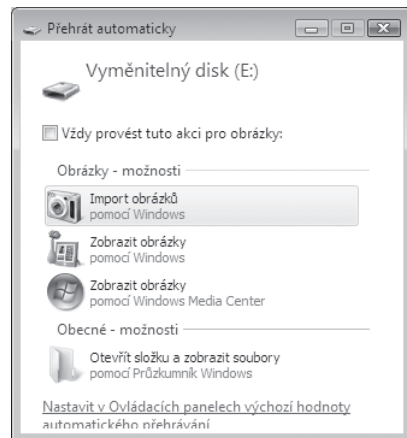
Přehrát automaticky

Vyměnitelný disk (E:)

Vždy provést tuto akci pro obrázky:

Obrázky - možnosti

Import obrázků
pomocí Windows

Zobrazit obrázky
pomocí Windows

Zobrazit obrázky
pomocí Windows Media Center

Obecné - možnosti

Otevřít složku a zobrazit soubory
pomocí Průzkumník Windows

Nastavit v Ovládacích panelech výchozí hodnoty automatického přehrávání